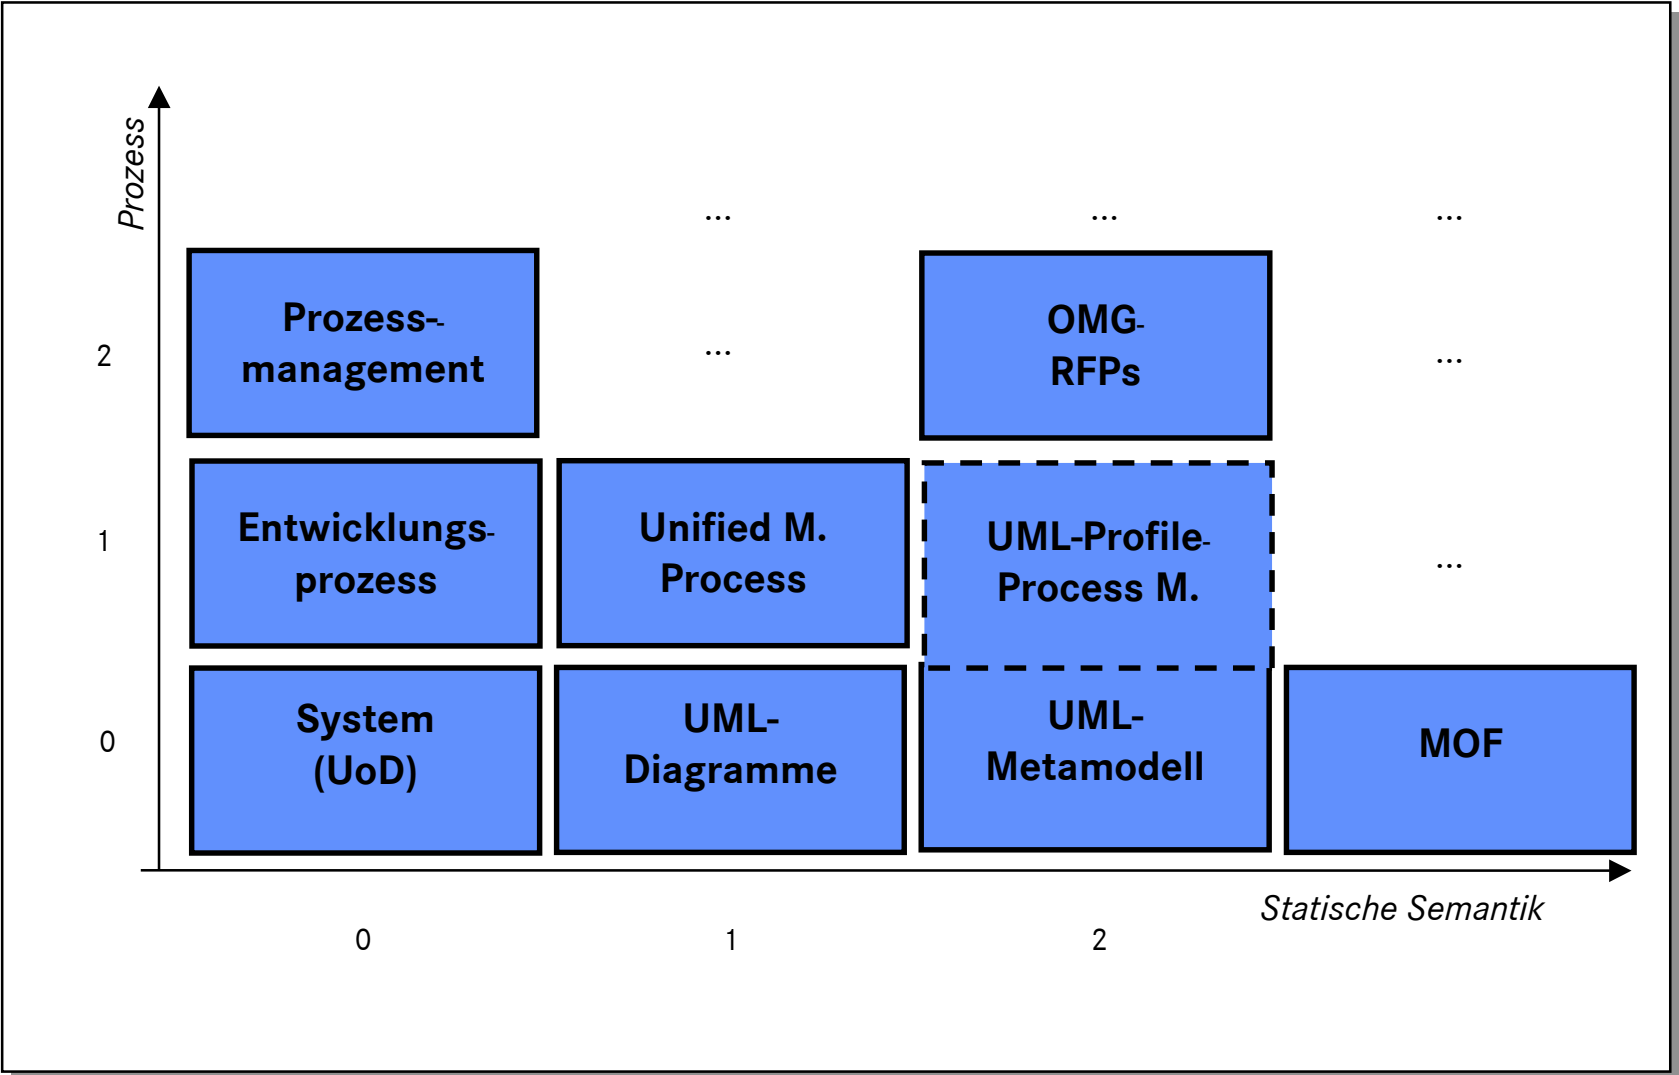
Prozess

...

...

...

2

Prozess-management

...

OMG-RFPs

...

1

Entwicklungs-prozess

Unified M. Process

UML-Profile-Process M.

...

0

System (UoD)

UML-Diagramme

UML-Metamodell

MOF

Statische Semantik

0

1

2